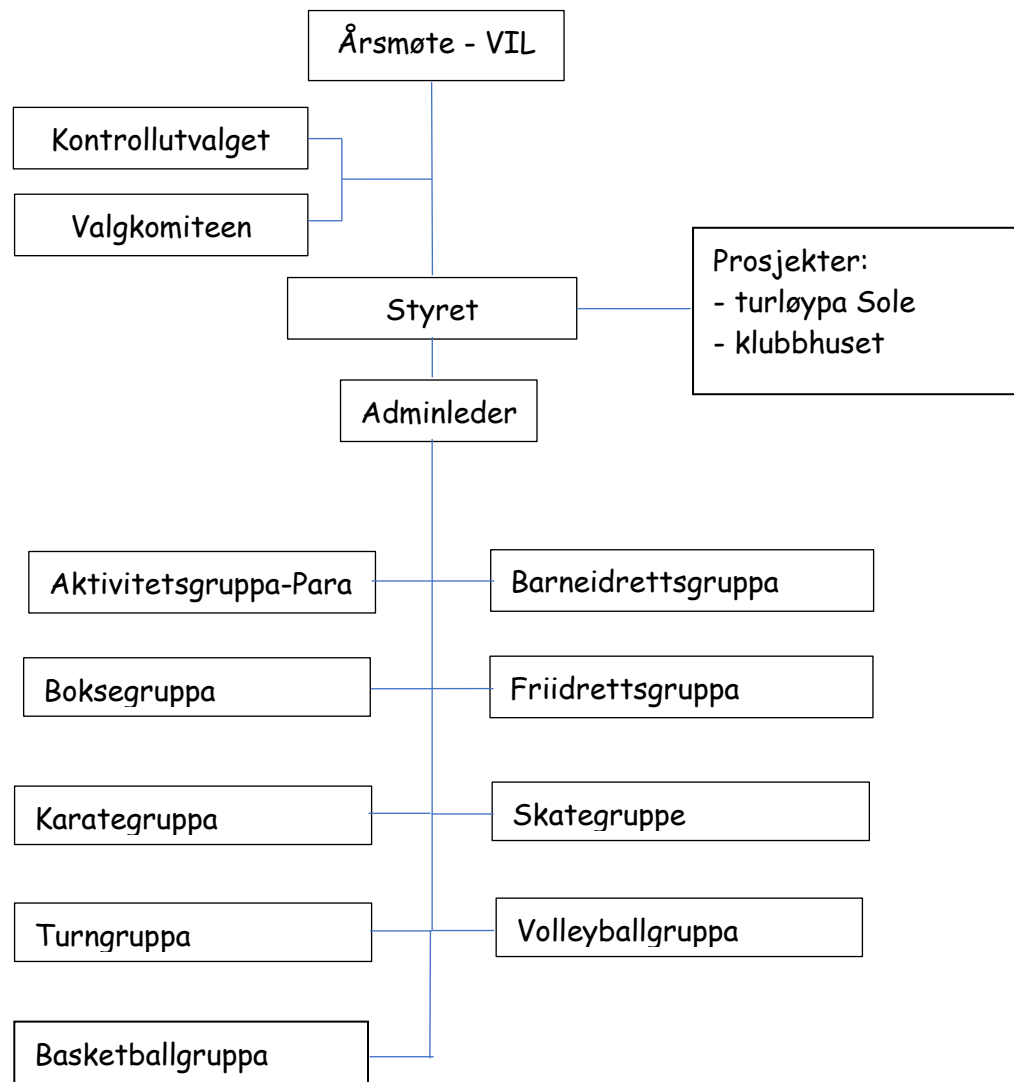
Årsmøte - VIL

Kontrollutvalget

Valgkomiteen

Styret

Prosjekter:
- turløypa Sole
- klubbhuset

Adminleder

Aktivitetsgruppa-Para

Barneidrettsgruppa

Boksegruppa

Friidrettsgruppa

Karategruppa

Skategruppe

Turngruppa

Volleyballgruppa

Basketballgruppa